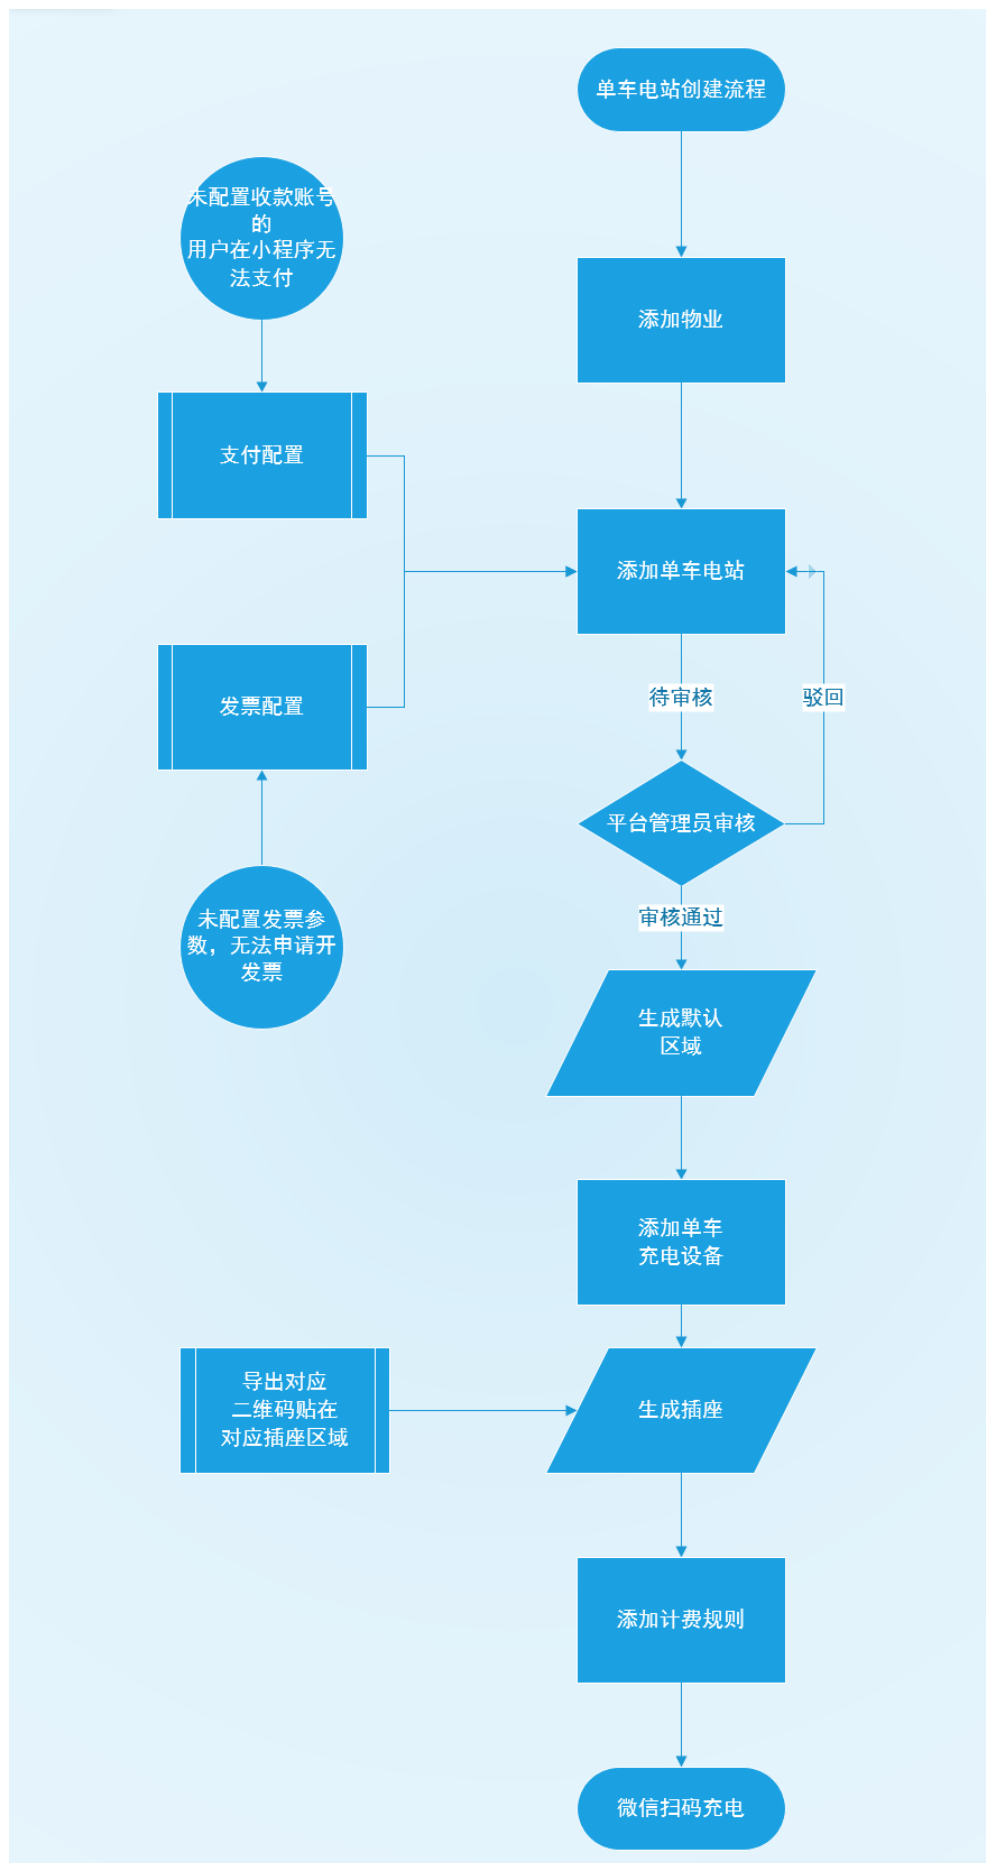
单车电站创建流程

未配置收款账号的用户在小程序无法支付

添加物业

支付配置

添加单车电站

发票配置

待审核

驳回

平台管理员审核

未配置发票参数，无法申请开发票

审核通过

生成默认区域

添加单车充电设备

导出对应二维码贴在对应插座区域

生成插座

添加计费规则

微信扫码充电